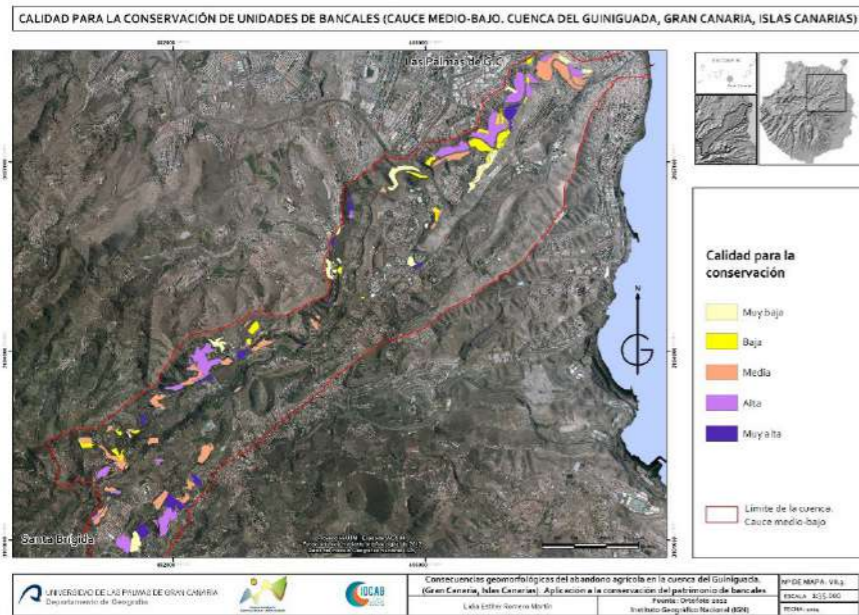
CALIDAD PARA LA CONSERVACIÓN DE UNIDADES DE BANCALES (CAUCE MEDIO-BAJO. CUENCA DEL GUINIGUADA, GRAN CANARIA, ISLAS CANARIAS)

Las Palmas de G. C.

Santa Brígida

Calidad para la conservación

Muy baja

Baja

Media

Alta

Muy alta

Límite de la cuenca. Cauce medio-bajo

UNIVERSIDAD DE LAS PALMAS DE GRAN CANARIA
Departamento de Geografía

Consecuencias geomorfológicas del abandono agrícola en la cuenca del Guiniguada. (Gran Canaria, Islas Canarias). Aplicación a la conservación del patrimonio de bancales

Laila Esther Romero Martín

Fuente: Ortofoto 2012
Instituto Geográfico Nacional (IGN)

Nº DE MAPA: VII.5

ESCALA: 1:35.000

FECHA: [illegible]